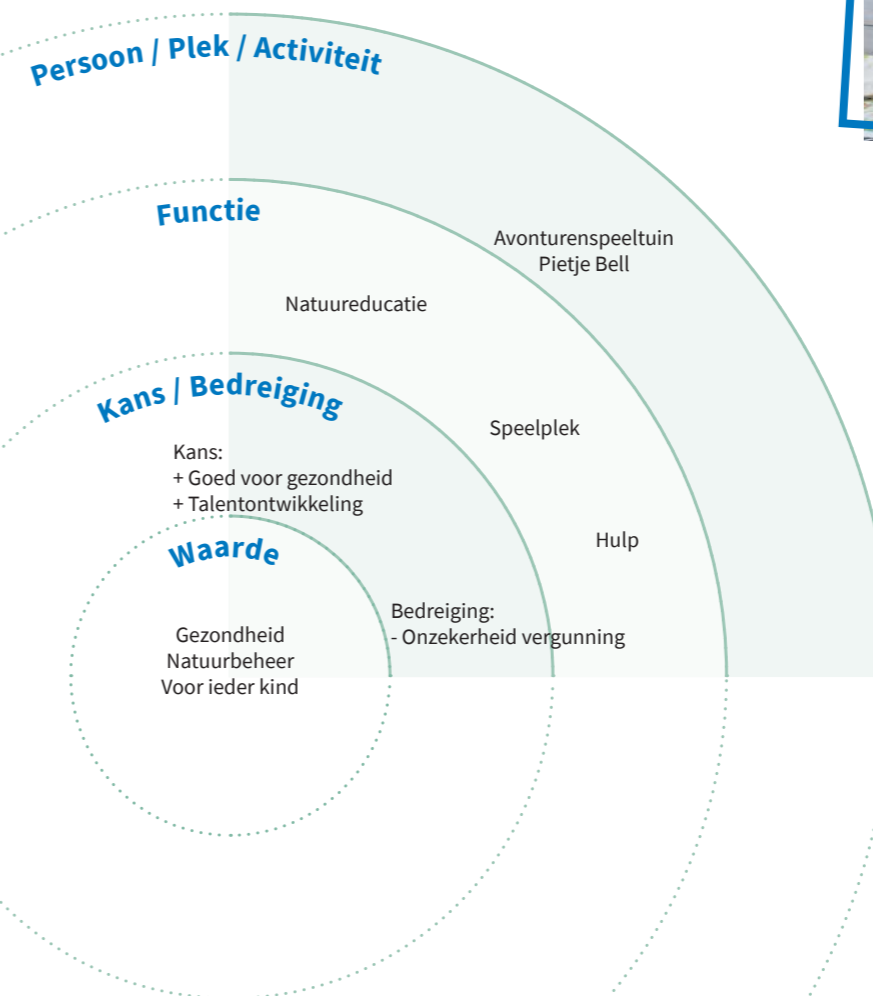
Persoon / Plek / Activiteit

Functie

Avonturenspeeltuin
Pietje Bell

Natuureducatie

Kans / Bedreiging

Speelplek

Kans:
+ Goed voor gezondheid
+ Talentontwikkeling

Hulp

Waarde

Bedreiging:
- Onzekerheid vergunning

Gezondheid
Natuurbeheer
Voor ieder kind